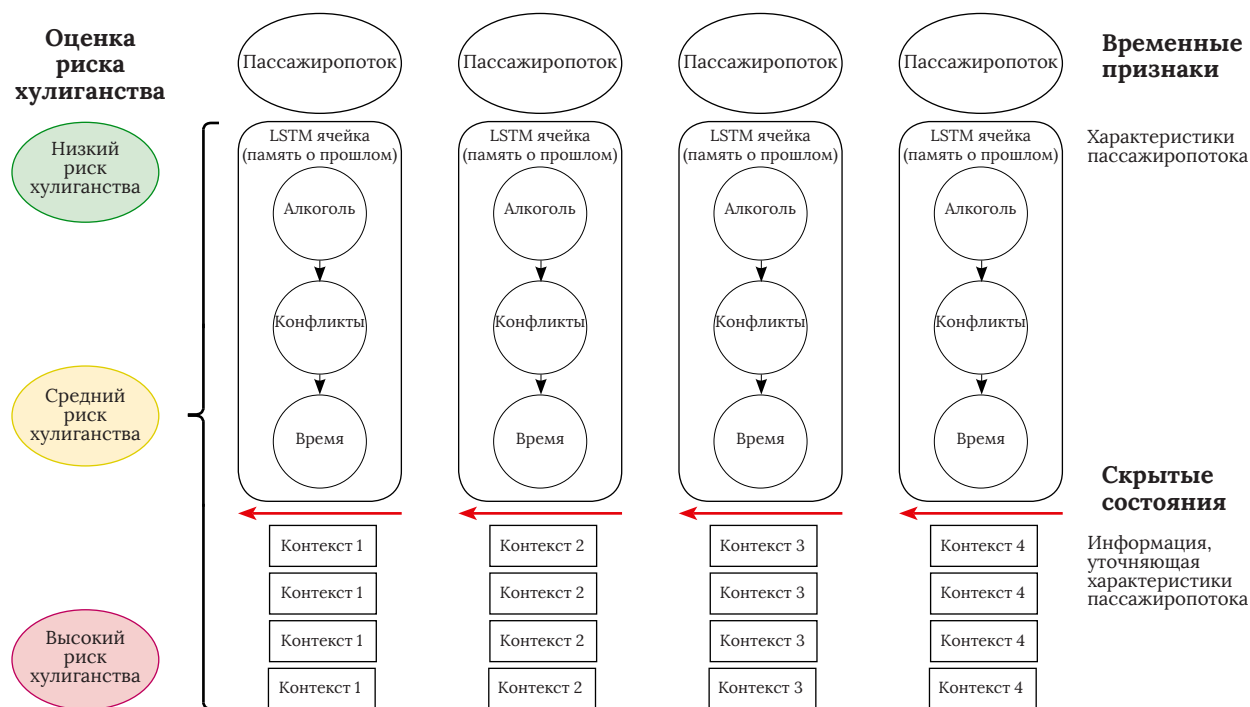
Оценка риска хулиганства

Низкий риск хулиганства

Средний риск хулиганства

Высокий риск хулиганства

Пассажиропоток

LSTM ячейка (память о прошлом)

Алкоголь

Конфликты

Время

Контекст 1

Контекст 1

Контекст 1

Контекст 1

Пассажиропоток

LSTM ячейка (память о прошлом)

Алкоголь

Конфликты

Время

Контекст 2

Контекст 2

Контекст 2

Контекст 2

Пассажиропоток

LSTM ячейка (память о прошлом)

Алкоголь

Конфликты

Время

Контекст 3

Контекст 3

Контекст 3

Контекст 3

Пассажиропоток

LSTM ячейка (память о прошлом)

Алкоголь

Конфликты

Время

Контекст 4

Контекст 4

Контекст 4

Контекст 4

Временные признаки

Характеристики пассажиропотока

Скрытые состояния

Информация, уточняющая характеристики пассажиропотока